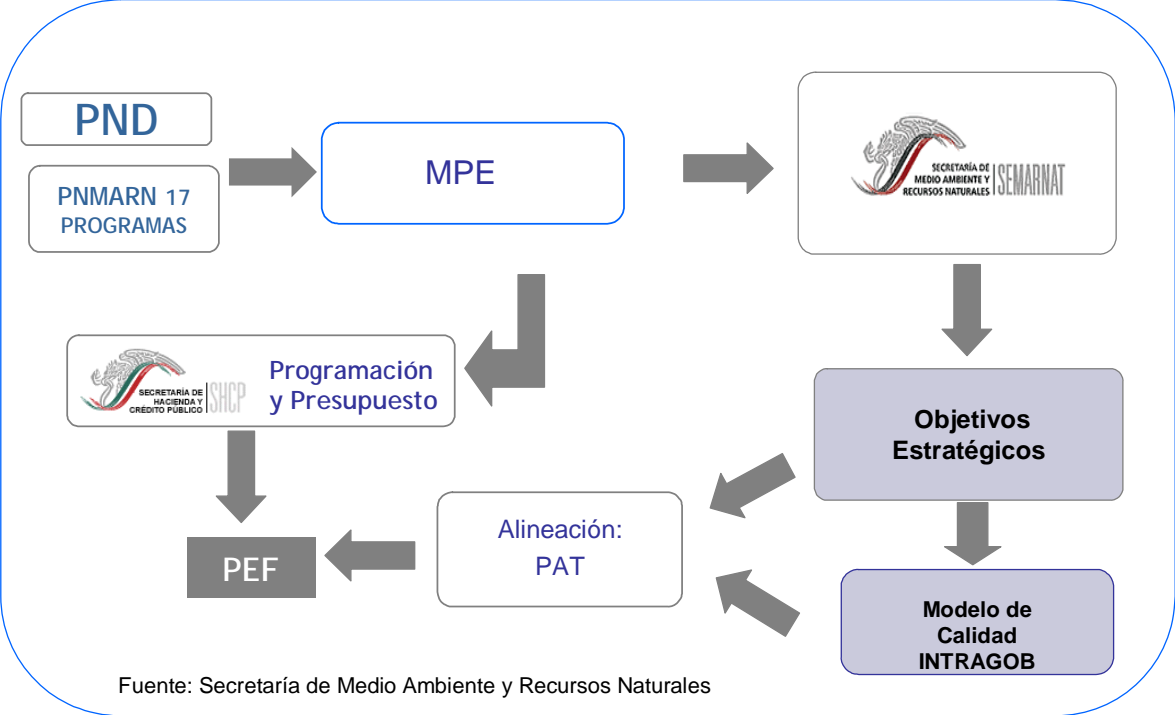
PND

PNMARN 17 PROGRAMAS

MPE

SECRETARÍA DE MEDIO AMBIENTE Y RECURSOS NATURALES | SEMARNAT

SECRETARÍA DE HACIENDA Y CRÉDITO PÚBLICO | SHCP

Programación y Presupuesto

Objetivos Estratégicos

PEF

Alineación: PAT

Modelo de Calidad INTRAGOB

Fuente: Secretaría de Medio Ambiente y Recursos Naturales